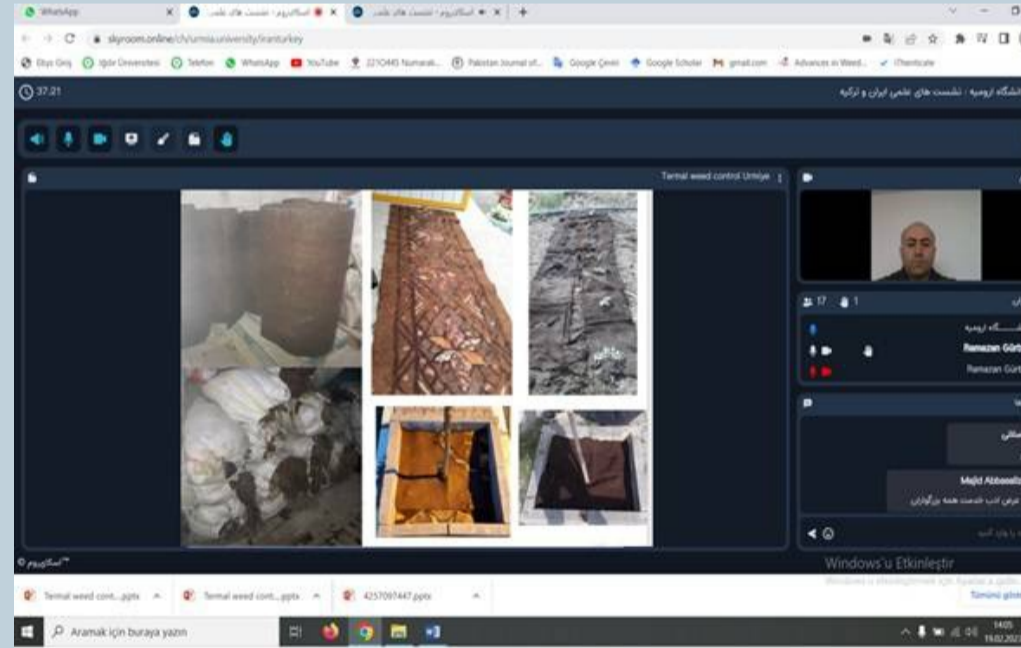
WhatsApp
اسکای‌روم - نشست های علمی
اسکای‌روم - نشست های علمی
skyroom.online/ch/urmia.university/iranturkey
Ebys Giriş
Iğdır Üniversitesi
Telefon
WhatsApp
YouTube
2210445 Numaralı...
Pakistan Journal of...
Google Çeviri
Google Scholar
gmail.com
Advances in Weed...
iThenticate
37:21
دانشگاه ارومیه : نشست های علمی ایران و ترکیه
Termal weed control Urmiye
17
1
دانشگاه ارومیه
Ramazan Gürb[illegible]
Ramazan Gürb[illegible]
Majid Abbasal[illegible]
عرض ادب خدمت همه بزرگواران
اسکای‌روم
Windows'u Etkinleştir
Windows'u etkinleştirmek için Ayarlar'a gidin.
Termal weed cont....pptx
Termal weed cont....pptx
4257097447.pptx
Tümünü göster
Aramak için buraya yazın
14:05
19.02.2021